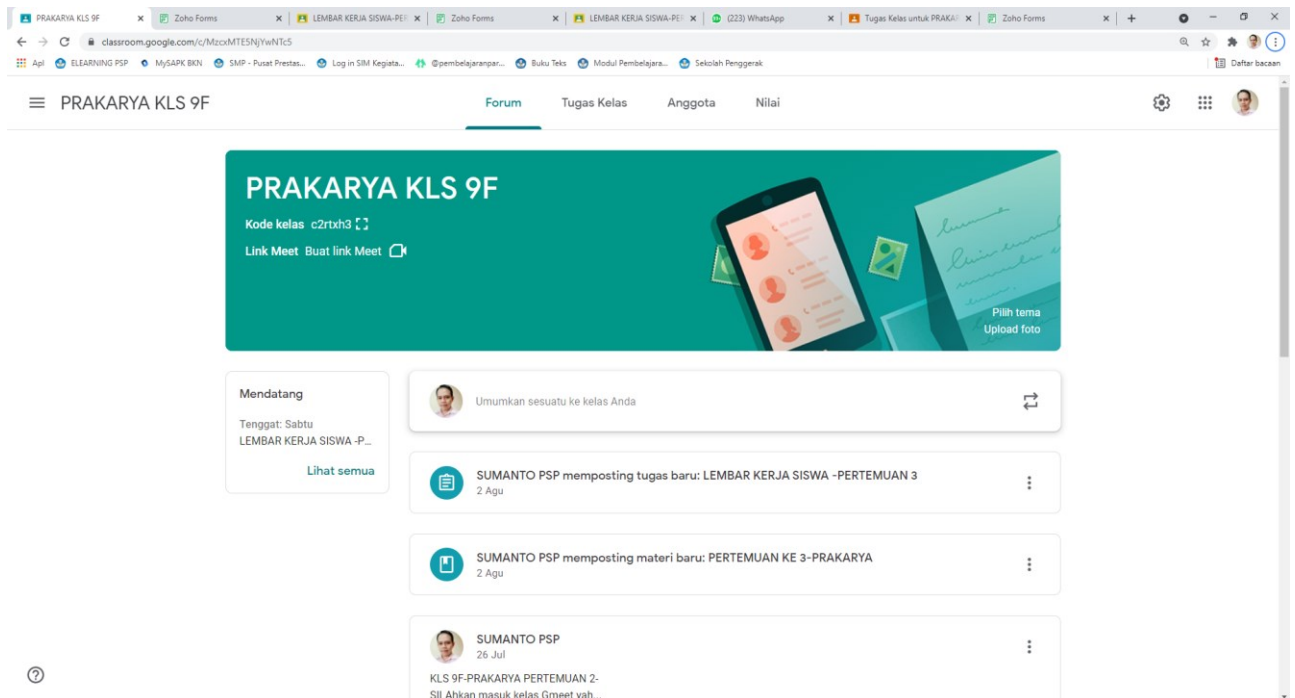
PRAKARYA KLS 9F | Zoho Forms | LEMBAR KERJA SISWA-PE | Zoho Forms | LEMBAR KERJA SISWA-PE | (223) WhatsApp | Tugas Kelas untuk PRAKAI | Zoho Forms

classroom.google.com/c/MzcxMTE5NjYwNTc5

Apl ELEARNING PSP MySAPK BKN SMP - Pusat Prestas... Log in SIM Kegiata... @pembelajaranpar... Buku Teks Modul Pembelajara... Sekolah Penggerak Daftar bacaan

PRAKARYA KLS 9F

Forum Tugas Kelas Anggota Nilai

PRAKARYA KLS 9F

Kode kelas c2rtxh3

Link Meet Buat link Meet

Pilih tema
Upload foto

Mendatang

Tenggat: Sabtu
LEMBAR KERJA SISWA -P...

Lihat semua

Umumkan sesuatu ke kelas Anda

SUMANTO PSP memposting tugas baru: LEMBAR KERJA SISWA -PERTEMUAN 3
2 Agu

SUMANTO PSP memposting materi baru: PERTEMUAN KE 3-PRAKARYA
2 Agu

SUMANTO PSP
26 Jul

KLS 9F-PRAKARYA PERTEMUAN 2-
Sil Ahkan masuk kelas Gmeet yah...